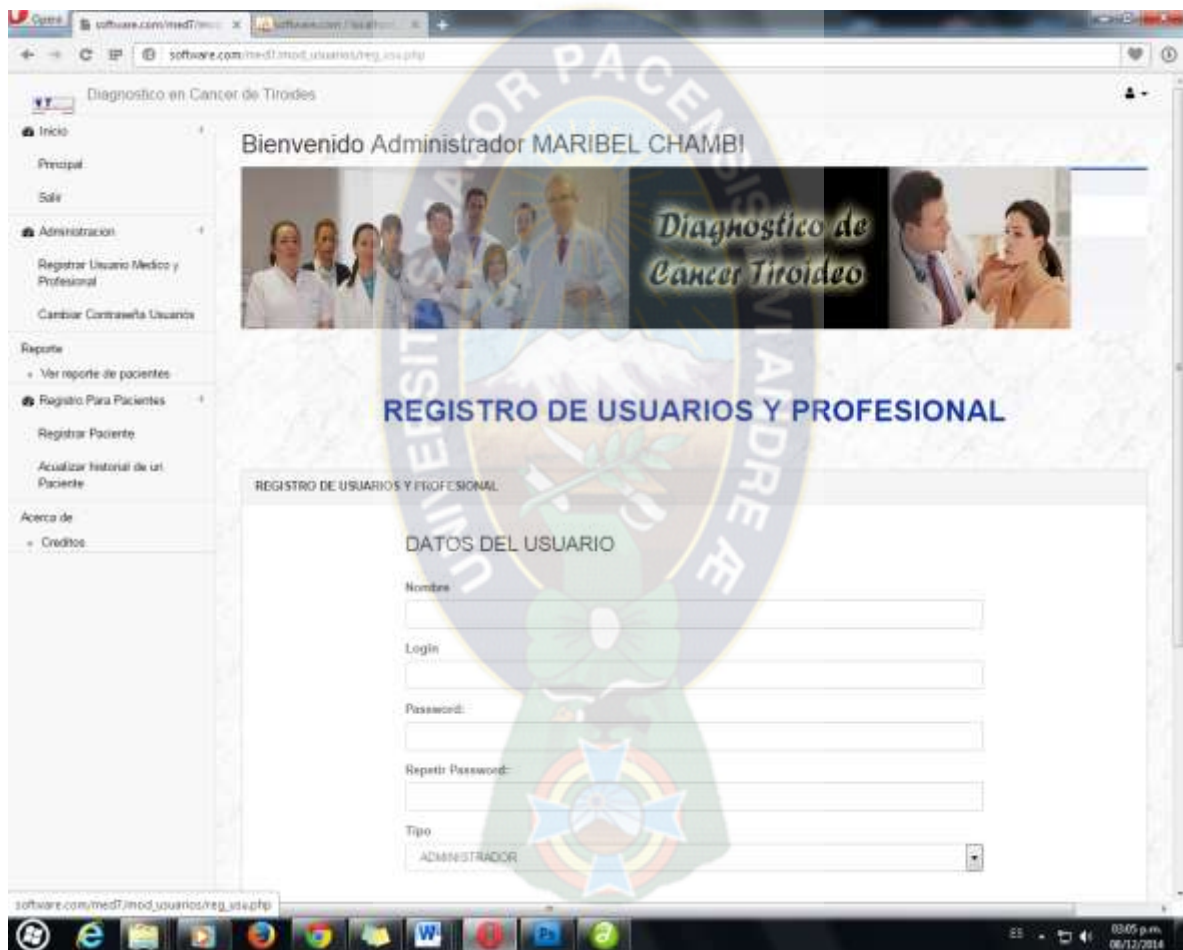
Opera | software.com/medT/mod_ × | software.com/localhost ×

software.com/medT/mod_usuarios/reg_usu.php

Diagnostico en Cancer de Tiroides

Inicio
Principal
Salir
Administracion
Registrar Usuario Medico y Profesional
Cambiar Contraseña Usuarios
Reporte
Ver reporte de pacientes
Registro Para Pacientes
Registrar Paciente
Acualizar historial de un Paciente
Acerca de
Creditos

Bienvenido Administrador MARIBEL CHAMBI

Diagnostico de Cancer Tiroideo

REGISTRO DE USUARIOS Y PROFESIONAL

REGISTRO DE USUARIOS Y PROFESIONAL

DATOS DEL USUARIO

Nombre

Login

Password:

Repetir Password:

Tipo
ADMINISTRADOR

software.com/medT/mod_usuarios/reg_usu.php

ES 03:05 p.m. 08/12/2014